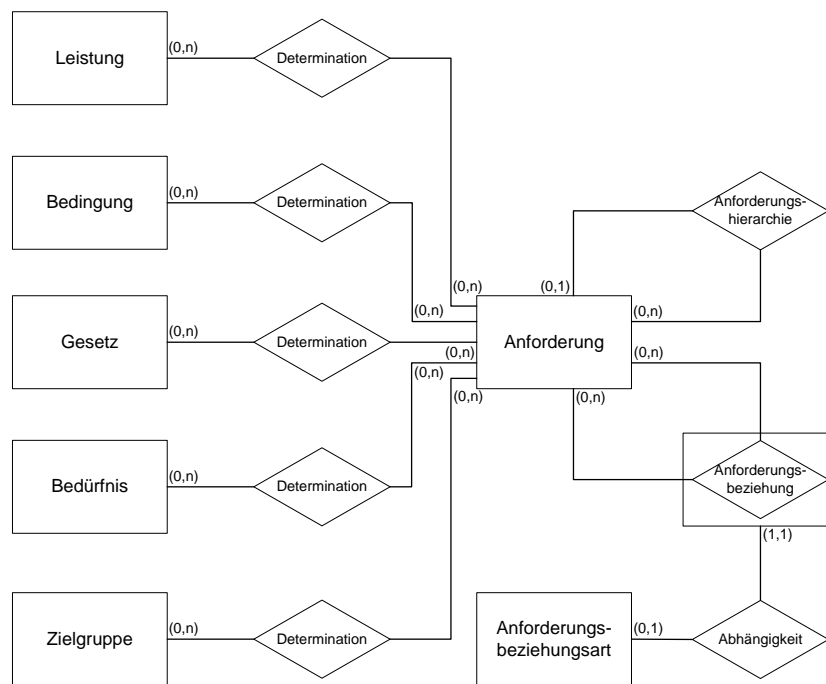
Leistung
(0,n)
Determination

Bedingung
(0,n)
Determination

Gesetz
(0,n)
Determination

Bedürfnis
(0,n)
Determination

Zielgruppe
(0,n)
Determination

(0,n)
(0,n)
(0,n)
(0,n)
(0,n)

Anforderung

(0,1)
Anforderungshierarchie
(0,n)

(0,n)
(0,n)
Anforderungsbeziehung
(1,1)

Anforderungsbeziehungsart
(0,1)
Abhängigkeit